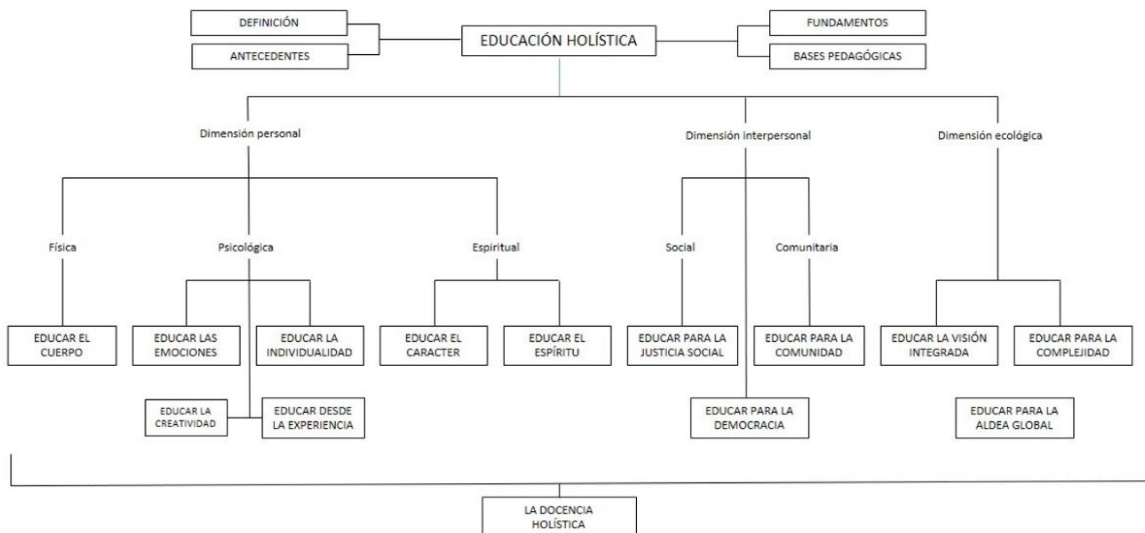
DEFINICIÓN

ANTECEDENTES

EDUCACIÓN HOLÍSTICA

FUNDAMENTOS

BASES PEDAGÓGICAS

Dimensión personal

Dimensión interpersonal

Dimensión ecológica

Física

Psicológica

Espiritual

Social

Comunitaria

EDUCAR EL CUERPO

EDUCAR LAS EMOCIONES

EDUCAR LA INDIVIDUALIDAD

EDUCAR EL CARACTER

EDUCAR EL ESPÍRITU

EDUCAR PARA LA JUSTICIA SOCIAL

EDUCAR PARA LA COMUNIDAD

EDUCAR LA VISIÓN INTEGRADA

EDUCAR PARA LA COMPLEJIDAD

EDUCAR LA CREATIVIDAD

EDUCAR DESDE LA EXPERIENCIA

EDUCAR PARA LA DEMOCRACIA

EDUCAR PARA LA ALDEA GLOBAL

LA DOCENCIA HOLÍSTICA